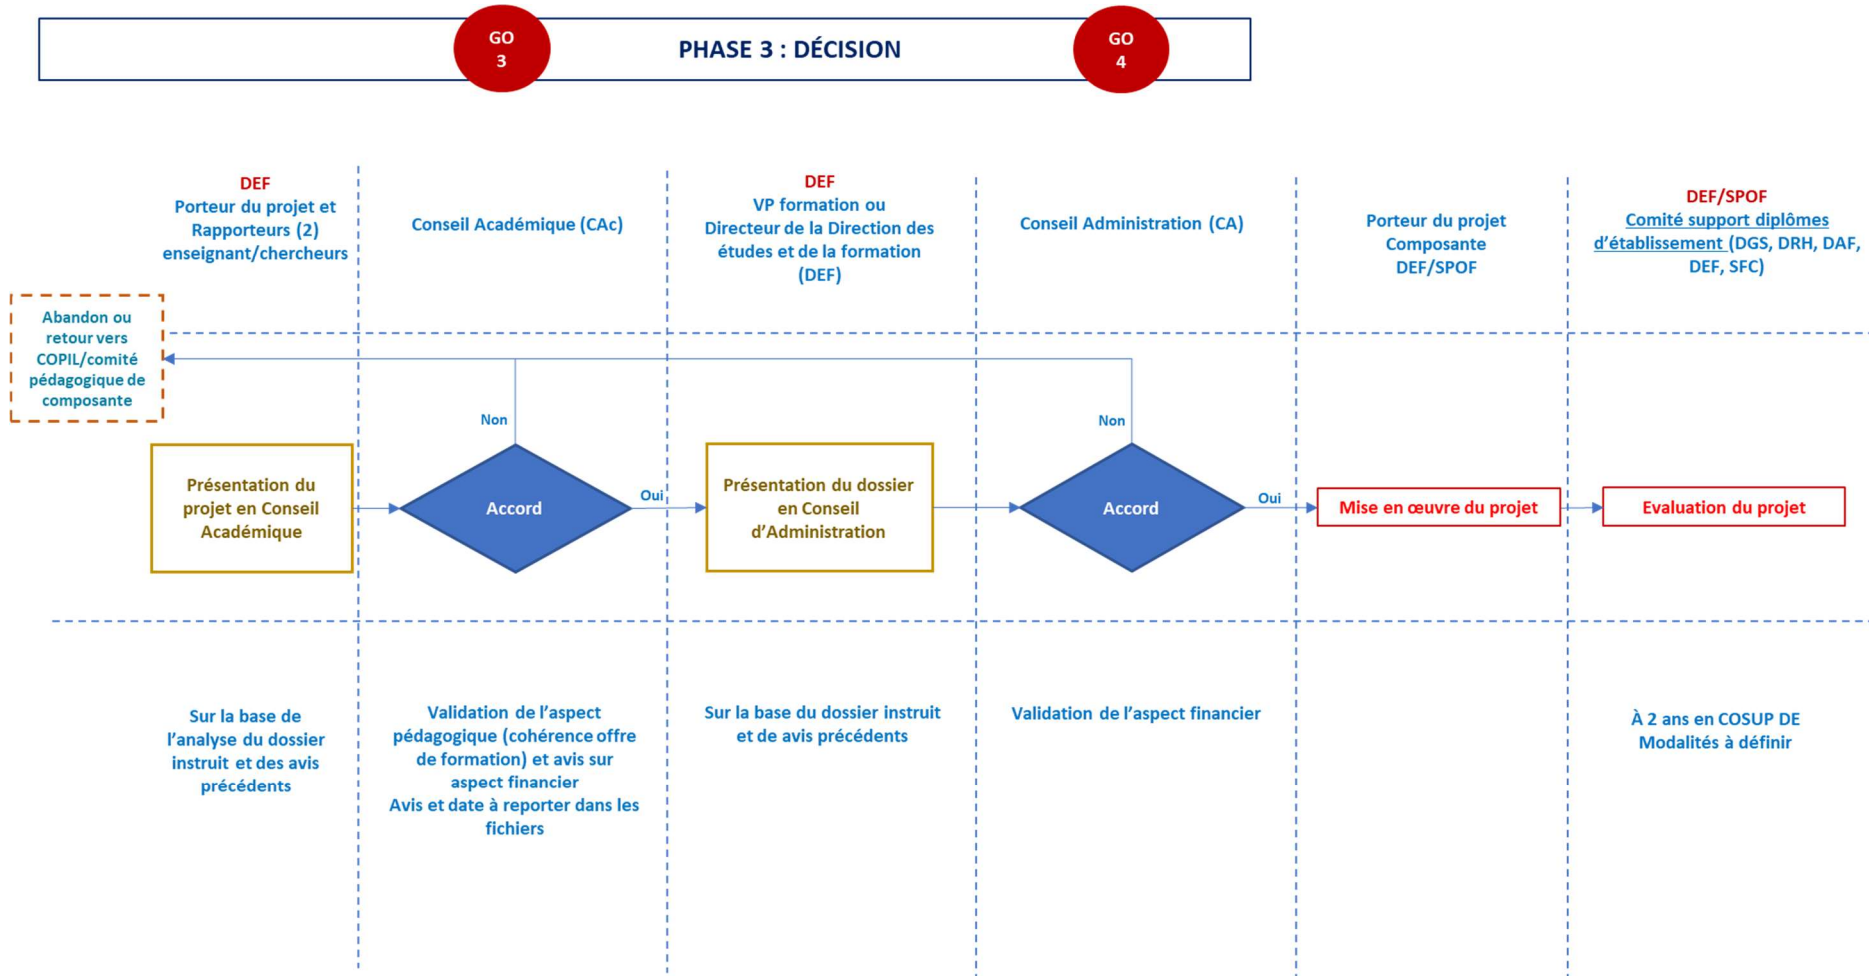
GO 3

PHASE 3 : DÉCISION

GO 4

DEF
Porteur du projet et Rapporteurs (2) enseignant/chercheurs

Conseil Académique (CAc)

DEF
VP formation ou Directeur de la Direction des études et de la formation (DEF)

Conseil Administration (CA)

Porteur du projet
Composante
DEF/SPOF

DEF/SPOF
Comité support diplômes d'établissement (DGS, DRH, DAF, DEF, SFC)

Abandon ou retour vers COPIL/comité pédagogique de composante

Non

Non

Présentation du projet en Conseil Académique

Accord

Oui

Présentation du dossier en Conseil d'Administration

Accord

Oui

Mise en œuvre du projet

Evaluation du projet

Sur la base de l'analyse du dossier instruit et des avis précédents

Validation de l'aspect pédagogique (cohérence offre de formation) et avis sur aspect financier
Avis et date à reporter dans les fichiers

Sur la base du dossier instruit et de avis précédents

Validation de l'aspect financier

À 2 ans en COSUP DE
Modalités à définir